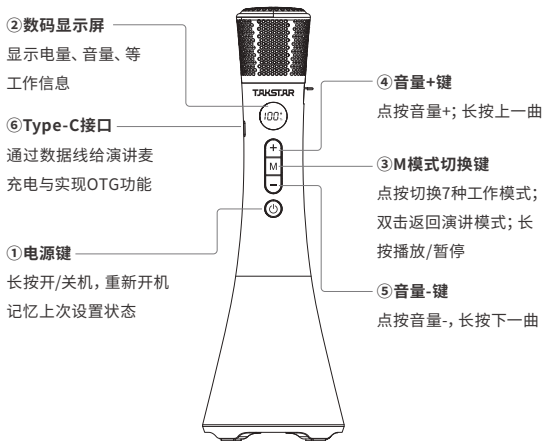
②数码显示屏
显示电量、音量、等工作信息

⑥Type-C接口
通过数据线给演讲麦充电与实现OTG功能

①电源键
长按开/关机，重新开机记忆上次设置状态

TAKSTAR

100

+

M

−

④音量+键
点按音量+; 长按上一曲

③M模式切换键
点按切换7种工作模式; 双击返回演讲模式; 长按播放/暂停

⑤音量-键
点按音量-, 长按下一曲